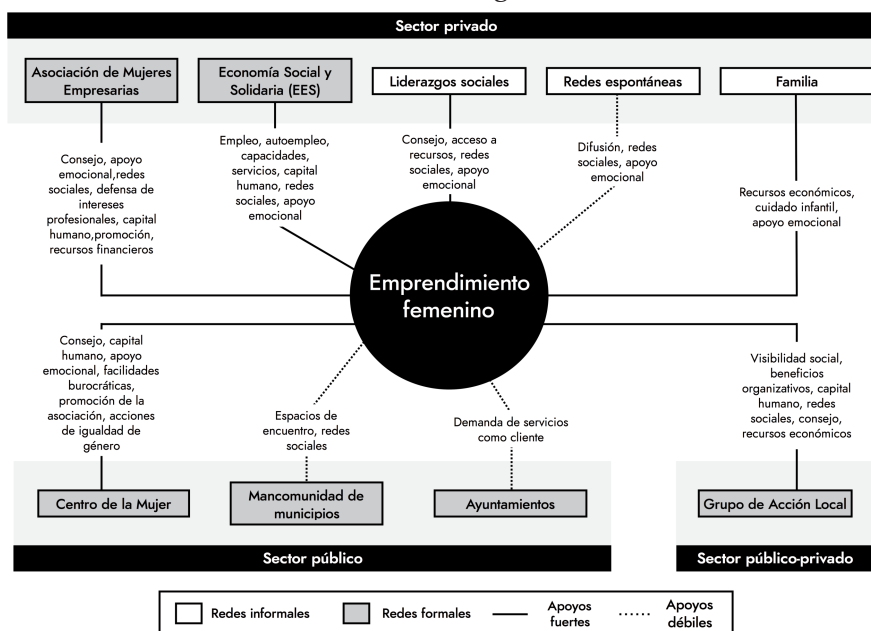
Sector privado

Asociación de Mujeres Empresarias

Economía Social y Solidaria (EES)

Liderazgos sociales

Redes espontáneas

Familia

Consejo, apoyo emocional,redes sociales, defensa de intereses profesionales, capital humano,promoción, recursos financieros

Empleo, autoempleo, capacidades, servicios, capital humano, redes sociales, apoyo emocional

Consejo, acceso a recursos, redes sociales, apoyo emocional

Difusión, redes sociales, apoyo emocional

Recursos económicos, cuidado infantil, apoyo emocional

Emprendimiento femenino

Consejo, capital humano, apoyo emocional, facilidades burocráticas, promoción de la asociación, acciones de igualdad de género

Espacios de encuentro, redes sociales

Demanda de servicios como cliente

Visibilidad social, beneficios organizativos, capital humano, redes sociales, consejo, recursos económicos

Centro de la Mujer

Mancomunidad de municipios

Ayuntamientos

Grupo de Acción Local

Sector público

Sector público-privado

Redes informales

Redes formales

Apoyos fuertes

Apoyos débiles